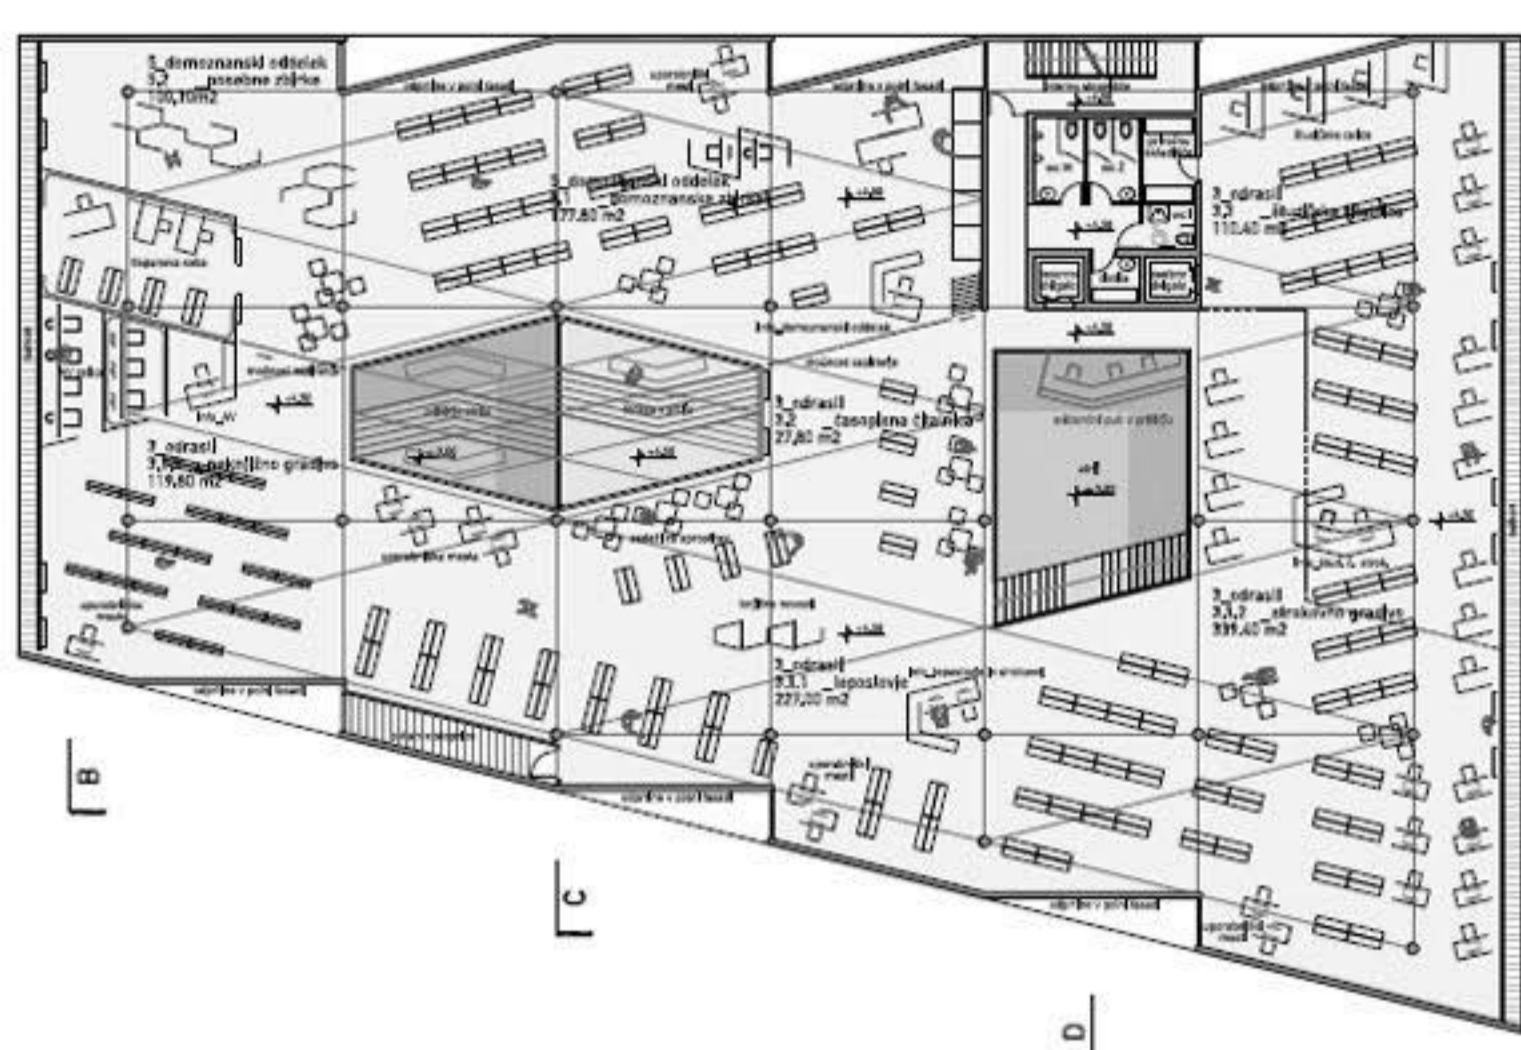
5_domoznanski oddelek
5.2 posebne zbirke
100,10m2

5_domoznanski oddelek
5.1 domoznanske zbirke
177,80 m2

3_odrasli
3.3 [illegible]
110,40 m2

3_odrasli
3.2 časopisna čitalnica
27,80 m2

3_odrasli
3.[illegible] neknjižno gradivo
119,60 m2

3_odrasli
3.1.2 strokovno gradivo
399,40 m2

3_odrasli
3.3.1 leposlovje
227,00 m2

info_domoznanski oddelek

info_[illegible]

B

C

D